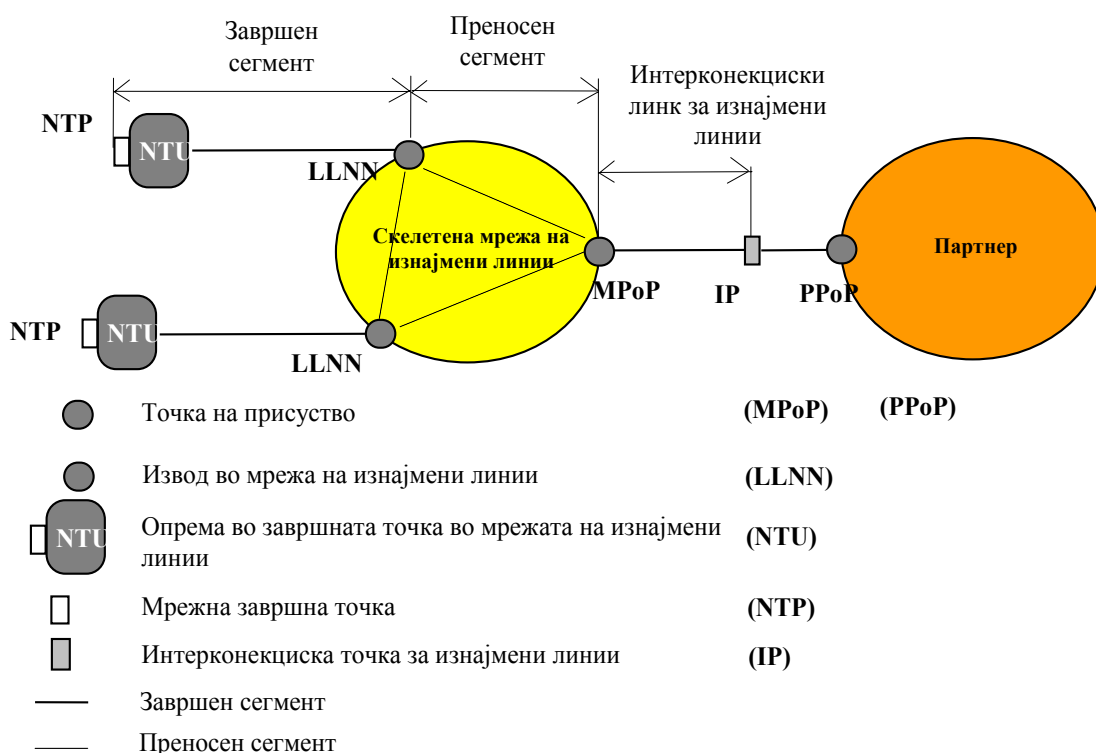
Завршен сегмент

Преносен сегмент

Интерконекциски линк за изнајмени линии

NTP

NTU

LLNN

Скелетена мрежа на изнајмени линии

MPoP

IP

PPoP

Партнер

NTP

NTU

LLNN

Точка на присуство (MPoP) (PPoP)

Извод во мрежа на изнајмени линии (LLNN)

NTU Опрема во завршната точка во мрежата на изнајмени линии (NTU)

Мрежна завршна точка (NTP)

Интерконекциска точка за изнајмени линии (IP)

Завршен сегмент

Преносен сегмент